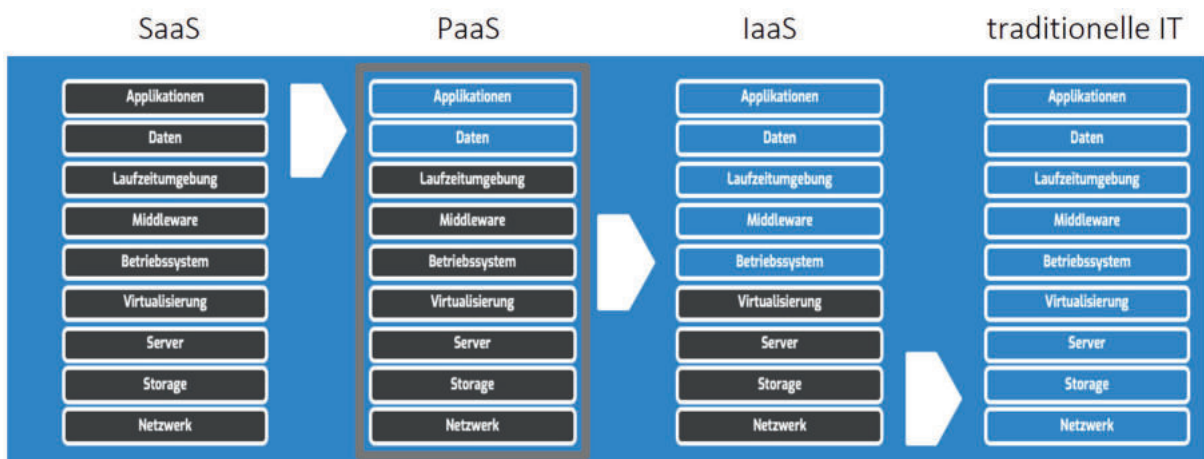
SaaS

Applikationen
Daten
Laufzeitumgebung
Middleware
Betriebssystem
Virtualisierung
Server
Storage
Netzwerk

PaaS

Applikationen
Daten
Laufzeitumgebung
Middleware
Betriebssystem
Virtualisierung
Server
Storage
Netzwerk

IaaS

Applikationen
Daten
Laufzeitumgebung
Middleware
Betriebssystem
Virtualisierung
Server
Storage
Netzwerk

traditionelle IT

Applikationen
Daten
Laufzeitumgebung
Middleware
Betriebssystem
Virtualisierung
Server
Storage
Netzwerk